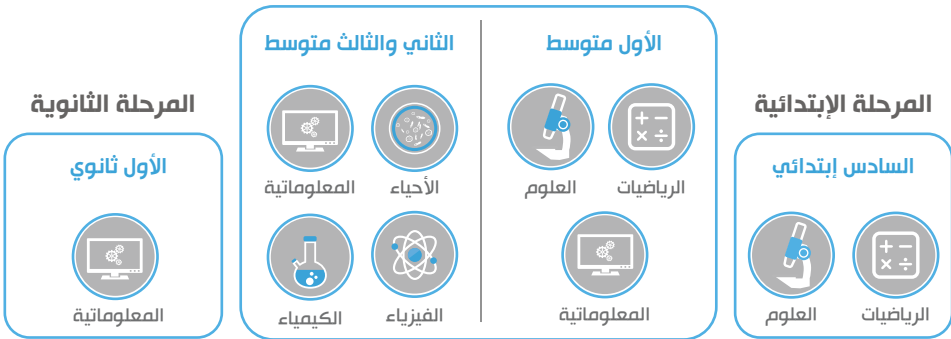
المرحلة الإبتدائية

السادس إبتدائي

$+ -$
$\times \div$

الرياضيات

العلوم

الأول متوسط

$+ -$
$\times \div$

الرياضيات

العلوم

المعلوماتية

الثاني والثالث متوسط

الأحياء

المعلوماتية

الفيزياء

الكيمياء

المرحلة الثانوية

الأول ثانوي

المعلوماتية